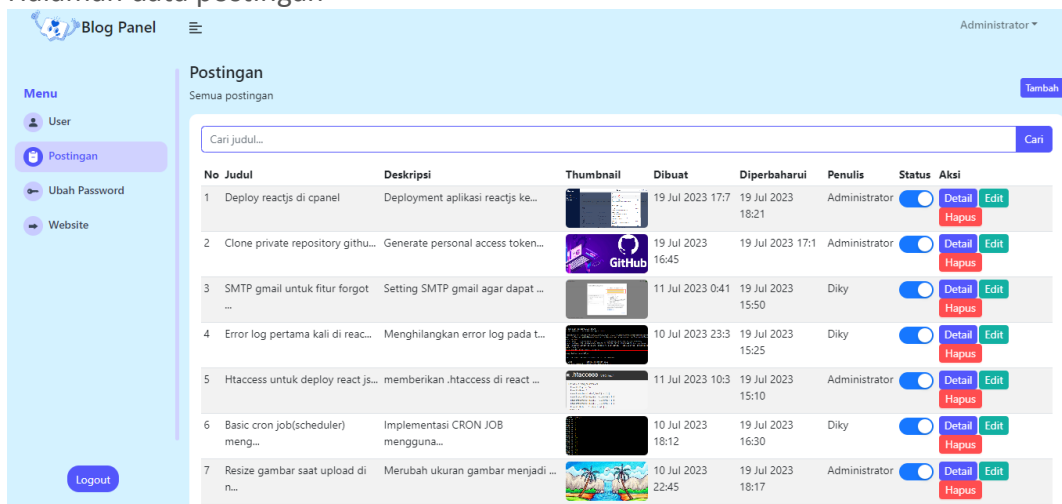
Halaman data postingan

Blog Panel

Administrator ▾

Menu

User

Postingan

Ubah Password

Website

Logout

Postingan

Semua postingan

Tambah

Cari judul...

Cari

| No | Judul | Deskripsi | Thumbnail | Dibuat | Diperbaharui | Penulis | Status | Aksi |
|---|---|---|---|---|---|---|---|---|
| 1 | Deploy reactjs di cpanel | Deployment aplikasi reactjs ke... | | 19 Jul 2023 17:7 | 19 Jul 2023 18:21 | Administrator | | Detail Edit Hapus |
| 2 | Clone private repository githu... | Generate personal access token... | GitHub | 19 Jul 2023 16:45 | 19 Jul 2023 17:1 | Administrator | | Detail Edit Hapus |
| 3 | SMTP gmail untuk fitur forgot ... | Setting SMTP gmail agar dapat ... | | 11 Jul 2023 0:41 | 19 Jul 2023 15:50 | Diky | | Detail Edit Hapus |
| 4 | Error log pertama kali di reac... | Menghilangkan error log pada t... | | 10 Jul 2023 23:3 | 19 Jul 2023 15:25 | Diky | | Detail Edit Hapus |
| 5 | Htaccess untuk deploy react js... | memberikan .htaccess di react ... | .htaccess | 11 Jul 2023 10:3 | 19 Jul 2023 15:10 | Administrator | | Detail Edit Hapus |
| 6 | Basic cron job(scheduler) meng... | Implementasi CRON JOB mengguna... | | 10 Jul 2023 18:12 | 19 Jul 2023 16:30 | Diky | | Detail Edit Hapus |
| 7 | Resize gambar saat upload di n... | Merubah ukuran gambar menjadi ... | | 10 Jul 2023 22:45 | 19 Jul 2023 18:17 | Administrator | | Detail Edit Hapus |